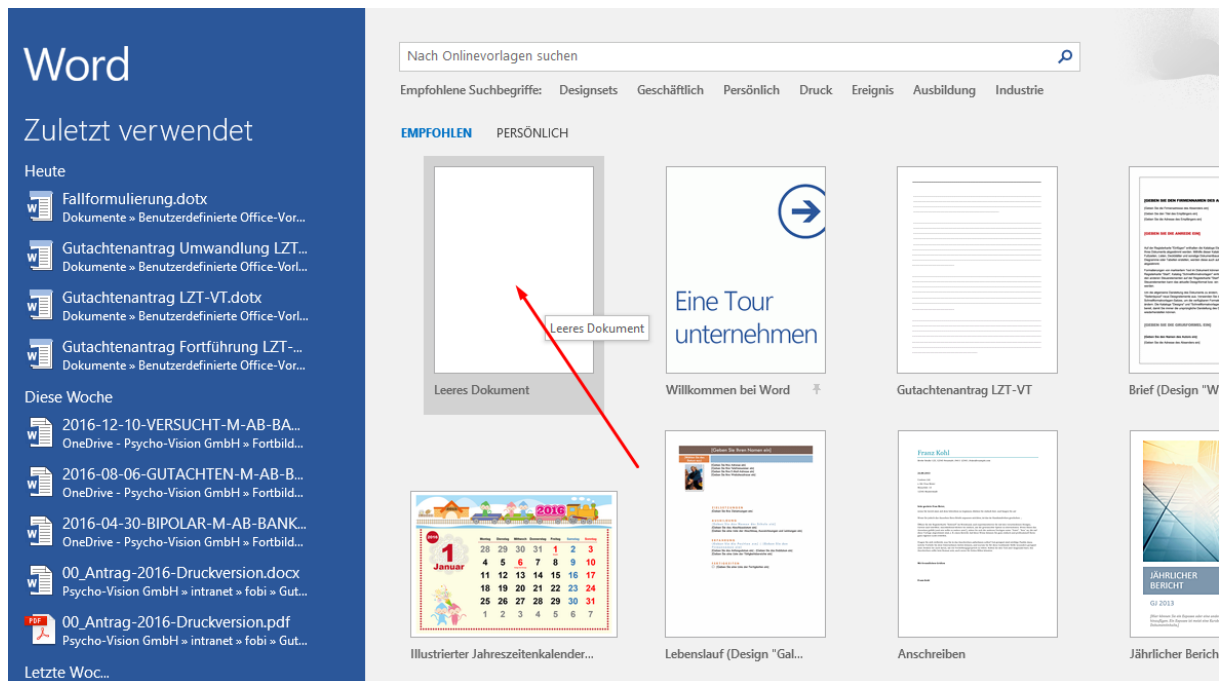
Word

Zuletzt verwendet

Heute

Fallformulierung.dotx
Dokumente » Benutzerdefinierte Office-Vor...

Gutachtenantrag Umwandlung LZT...
Dokumente » Benutzerdefinierte Office-Vor...

Gutachtenantrag LZT-VT.dotx
Dokumente » Benutzerdefinierte Office-Vor...

Gutachtenantrag Fortführung LZT-...
Dokumente » Benutzerdefinierte Office-Vor...

Diese Woche

2016-12-10-VERSUCHT-M-AB-BA...
OneDrive - Psycho-Vision GmbH » Fortbild...

2016-08-06-GUTACHTEN-M-AB-B...
OneDrive - Psycho-Vision GmbH » Fortbild...

2016-04-30-BIPOLAR-M-AB-BANK...
OneDrive - Psycho-Vision GmbH » Fortbild...

00_Antrag-2016-Druckversion.docx
Psycho-Vision GmbH » intranet » fobi » Gut...

00_Antrag-2016-Druckversion.pdf
Psycho-Vision GmbH » intranet » fobi » Gut...

Letzte Woc...

Nach Onlinevorlagen suchen

Empfohlene Suchbegriffe: Designsets Geschäftlich Persönlich Druck Ereignis Ausbildung Industrie

EMPFOHLEN PERSÖNLICH

Leeres Dokument

Leeres Dokument

Eine Tour unternehmen

Willkommen bei Word

Gutachtenantrag LZT-VT

Brief (Design "W

2016

1 Januar

| 28 | 29 | 30 | 31 | 1 | 2 | 3 |
|---|---|---|---|---|---|---|
| 4 | 5 | 6 | 7 | 8 | 9 | 10 |
| 11 | 12 | 13 | 14 | 15 | 16 | 17 |
| 18 | 19 | 20 | 21 | 22 | 23 | 24 |
| 25 | 26 | 27 | 28 | 29 | 30 | 31 |
| 1 | 2 | 3 | 4 | 5 | 6 | 7 |

Illustrierter Jahreszeitenkalender...

Lebenslauf (Design "Gal...

Franz Kohl

Anschreiben

JÄHRLICHER BERICHT

GJ 2013

Jährlicher Berich